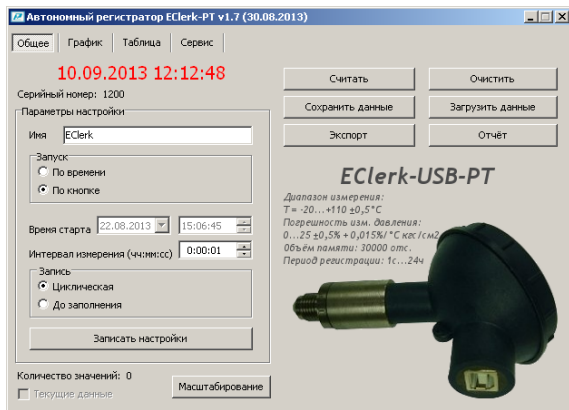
Автономный регистратор EClerk-PT v1.7 (30.08.2013)

Общее | График | Таблица | Сервис

10.09.2013 12:12:48

Серийный номер: 1200

Параметры настройки

Имя EClerk

Запуск
По времени
По кнопке

Время старта 22.08.2013 15:06:45

Интервал измерения (чч:мм:сс) 0:00:01

Запись
Циклическая
До заполнения

Записать настройки

Количество значений: 0

Текущие данные

Масштабирование

Считать

Очистить

Сохранить данные

Загрузить данные

Экспорт

Отчёт

EClerk-USB-PT

Диапазон измерения:
Т = -20...+110 ±0,5°C
Погрешность изм. давления:
0...25 ±0,5% + 0,015%/°C кгс/см2
Объём памяти: 30000 отс.
Период регистрации: 1с...24ч